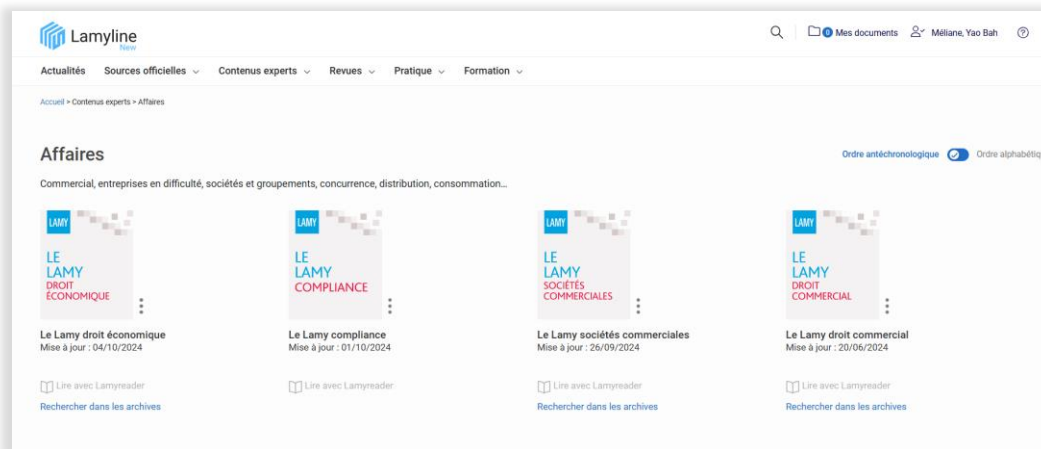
Lamyline New

0 Mes documents Méliane, Yao Bah

Actualités Sources officielles Contenus experts Revues Pratique Formation

Accueil > Contenus experts > Affaires

Affaires

Ordre antéchronologique Ordre alphabétiq

Commercial, entreprises en difficulté, sociétés et groupements, concurrence, distribution, consommation...

LAMY
LE LAMY DROIT ÉCONOMIQUE

Le Lamy droit économique
Mise à jour : 04/10/2024

Lire avec Lamyreader
Rechercher dans les archives

LAMY
LE LAMY COMPLIANCE

Le Lamy compliance
Mise à jour : 01/10/2024

Lire avec Lamyreader

LAMY
LE LAMY SOCIÉTÉS COMMERCIALES

Le Lamy sociétés commerciales
Mise à jour : 26/09/2024

Lire avec Lamyreader
Rechercher dans les archives

LAMY
LE LAMY DROIT COMMERCIAL

Le Lamy droit commercial
Mise à jour : 20/06/2024

Lire avec Lamyreader
Rechercher dans les archives